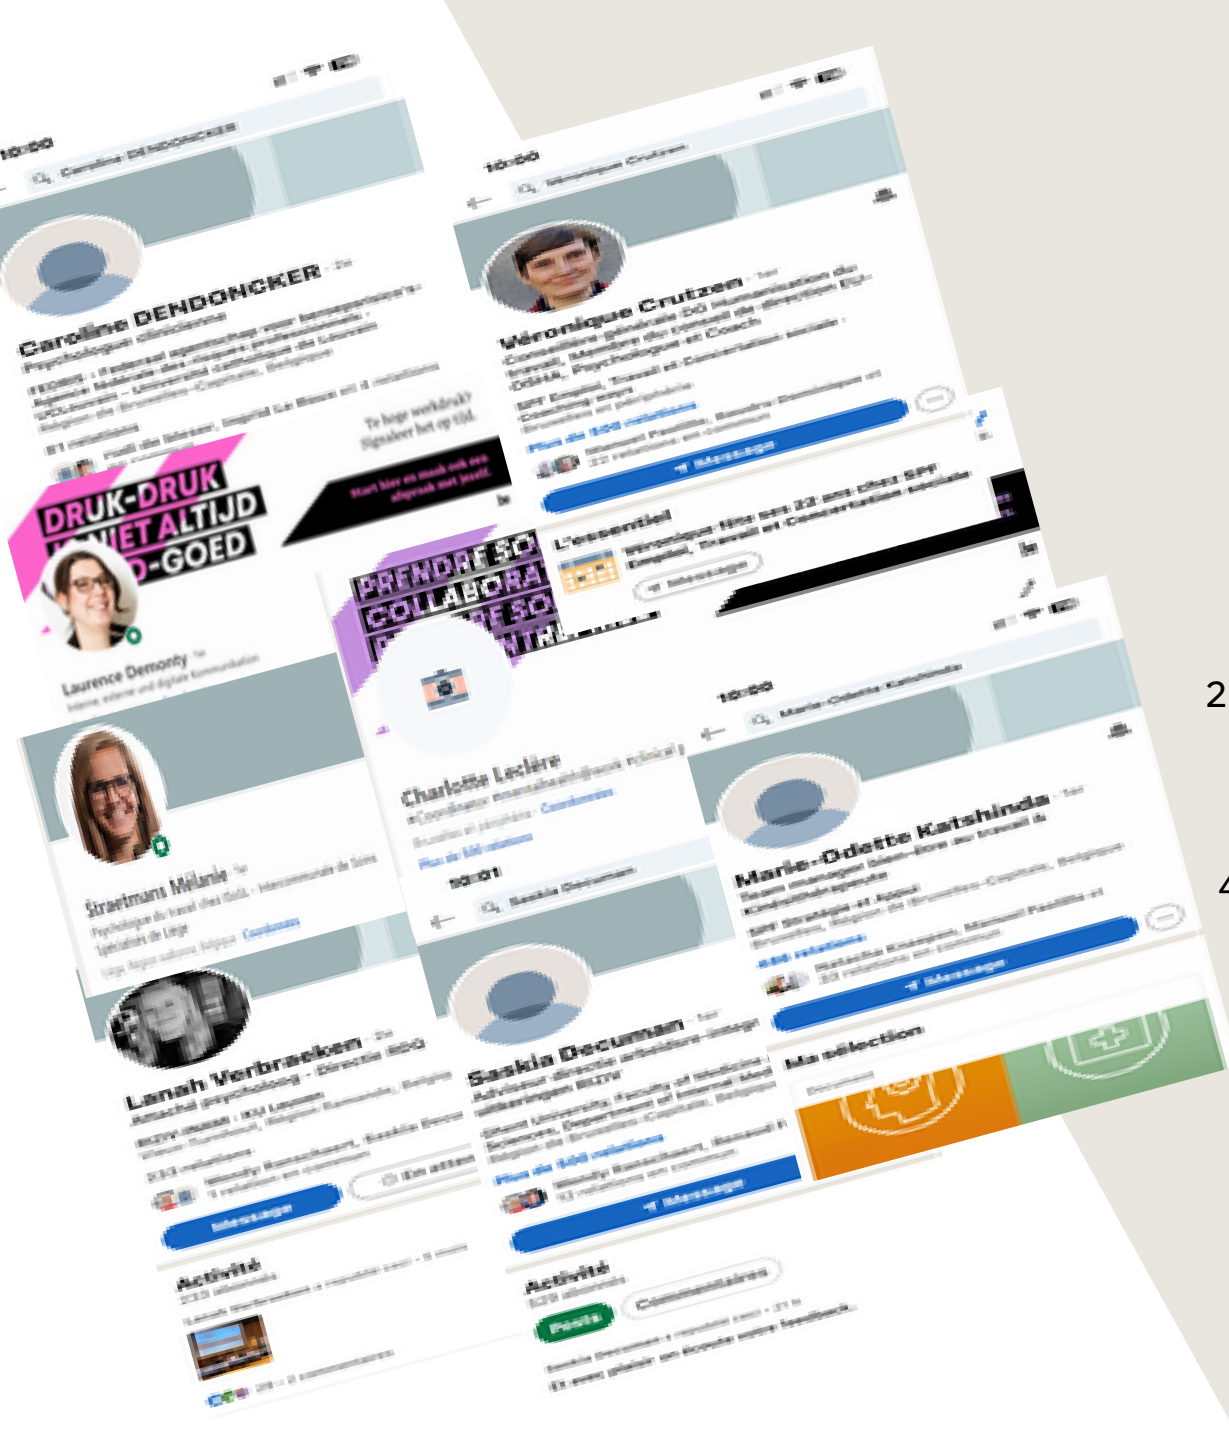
10:00

Caroline DENDONCKER

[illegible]

Te hoge werkdruk?
Signaleer het op tijd.

Start hier en maak ook een afspraak met jezelf.

DRUK-DRUK
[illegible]NIET ALTIJD
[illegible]-GOED

Laurence Demonty

10:00

Véronique Crutzen

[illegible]

Message

L'essentiel

Véronique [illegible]

PREHORE SO
COLLABORA
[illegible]

Charlotte Leclère

10:00

Marie-Odette Katshinda

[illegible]

Message

Ma sélection

Stratmans Mélanie

10:01

Lanah Verbracken

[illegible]

Message

Activité

Saskia Decuman

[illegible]

Message

Activité

Posts

Commentaires

2

4